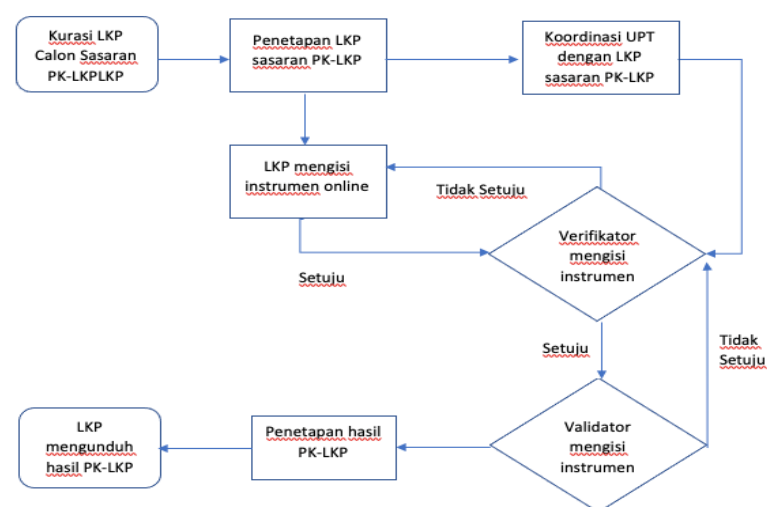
Kurasi LKP Calon Sasaran PK-LKPLKP

Penetapan LKP sasaran PK-LKP

Koordinasi UPT dengan LKP sasaran PK-LKP

LKP mengisi instrumen online

Tidak Setuju

Verifikator mengisi instrumen

Setuju

Setuju

Tidak Setuju

Validator mengisi instrumen

Penetapan hasil PK-LKP

LKP mengunduh hasil PK-LKP